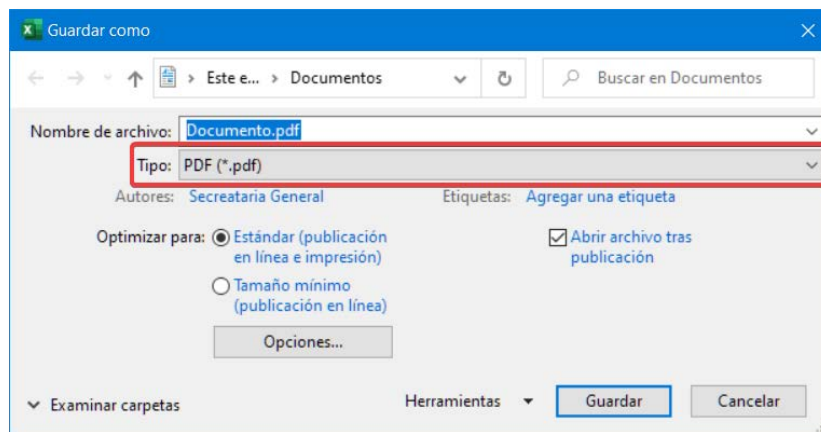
Guardar como

Este e... > Documentos

Buscar en Documentos

Nombre de archivo: Documento.pdf

Tipo: PDF (*.pdf)

Autores: Secreataria General

Etiquetas: Agregar una etiqueta

Optimizar para: Estándar (publicación en línea e impresión)

Tamaño mínimo (publicación en línea)

Abrir archivo tras publicación

Opciones...

Examinar carpetas

Herramientas

Guardar

Cancelar